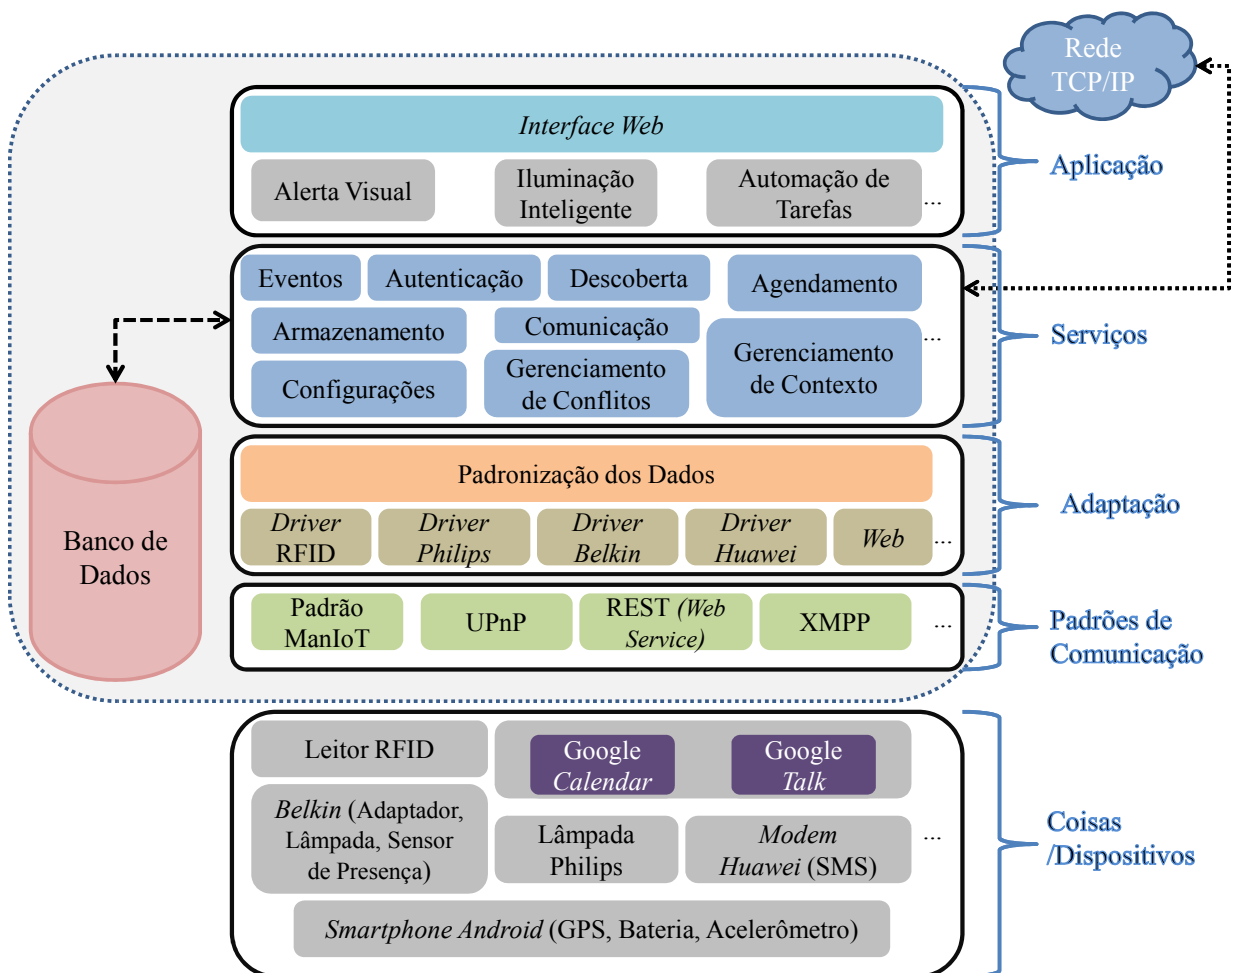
Rede TCP/IP

Interface Web

Alerta Visual

Iluminação Inteligente

Automação de Tarefas

...

Aplicação

Eventos

Autenticação

Descoberta

Agendamento

Armazenamento

Comunicação

Gerenciamento de Contexto

...

Configurações

Gerenciamento de Conflitos

Serviços

Banco de Dados

Padronização dos Dados

Driver RFID

Driver Philips

Driver Belkin

Driver Huawei

Web

...

Adaptação

Padrão ManIoT

UPnP

REST (Web Service)

XMPP

...

Padrões de Comunicação

Leitor RFID

Google Calendar

Google Talk

Belkin (Adaptador, Lâmpada, Sensor de Presença)

Lâmpada Philips

Modem Huawei (SMS)

...

Coisas /Dispositivos

Smartphone Android (GPS, Bateria, Acelerômetro)